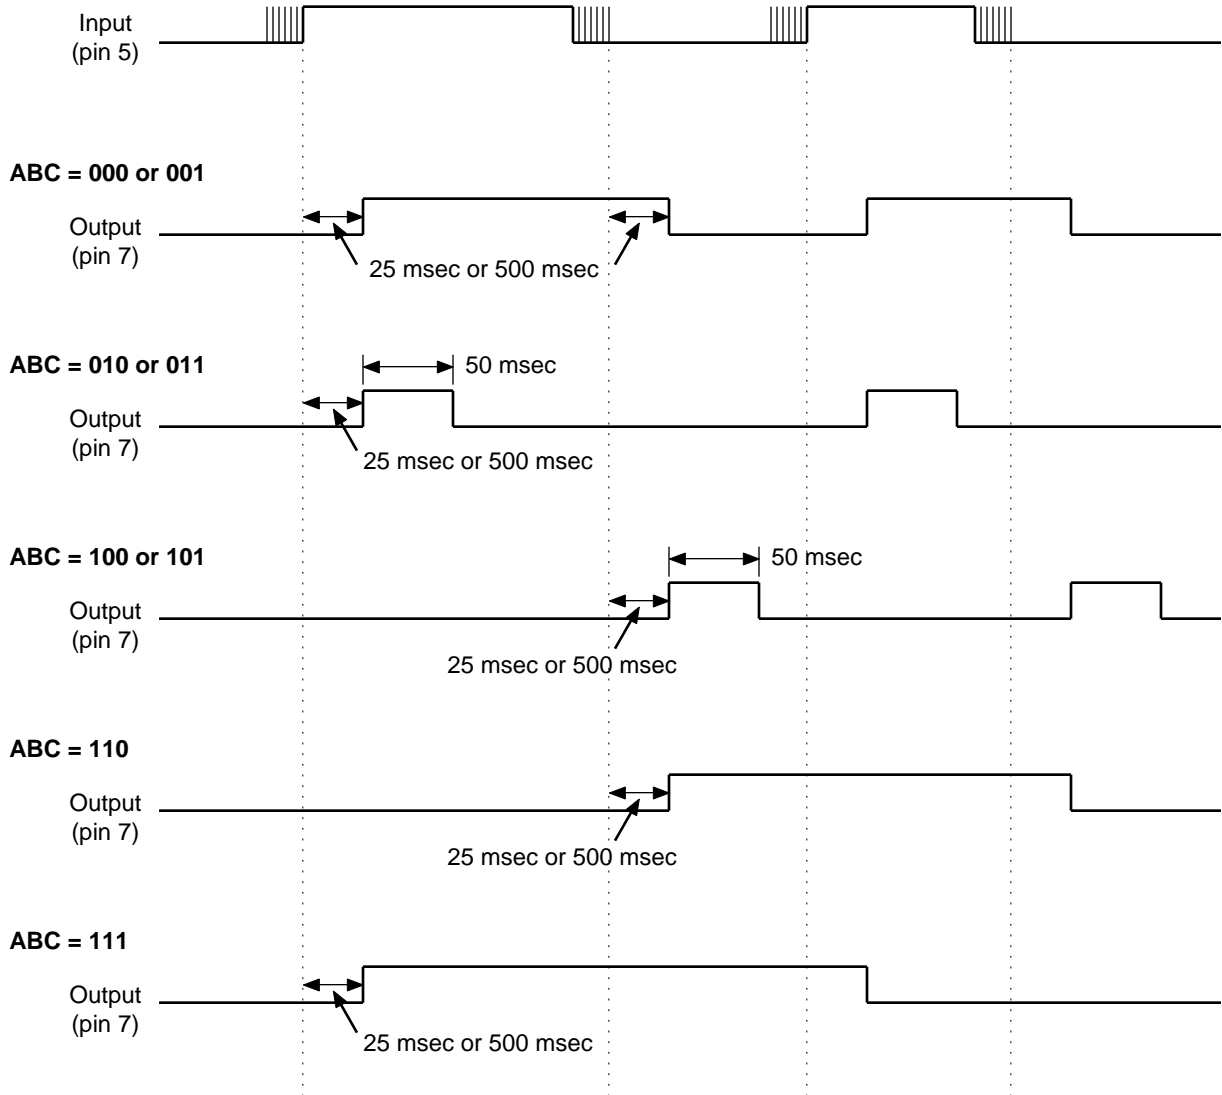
Input
(pin 5)

ABC = 000 or 001

Output
(pin 7)

25 msec or 500 msec

ABC = 010 or 011

50 msec

Output
(pin 7)

25 msec or 500 msec

ABC = 100 or 101

50 msec

Output
(pin 7)

25 msec or 500 msec

ABC = 110

Output
(pin 7)

25 msec or 500 msec

ABC = 111

Output
(pin 7)

25 msec or 500 msec